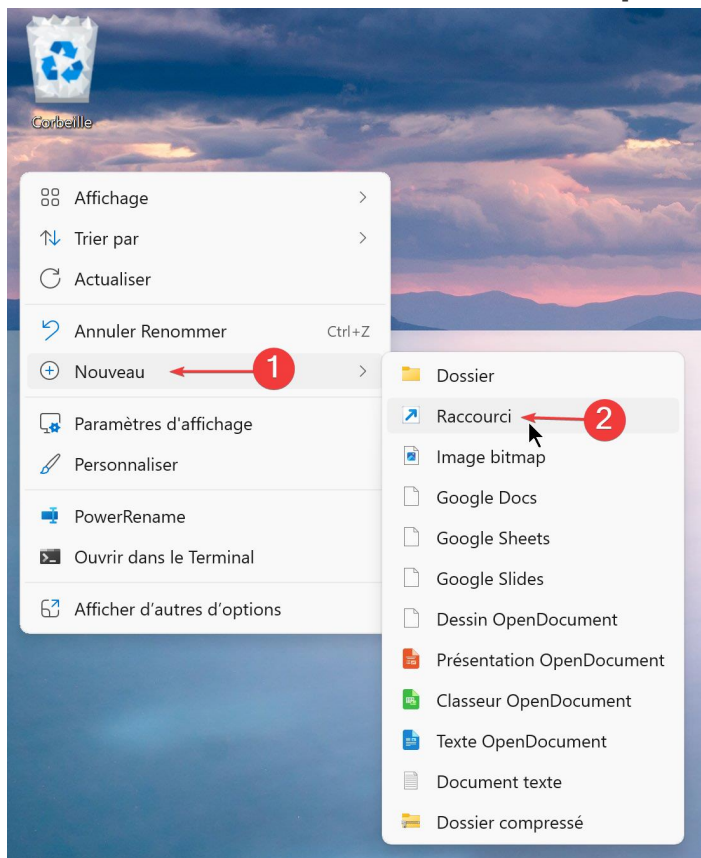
Corbeille

Affichage
Trier par
Actualiser
Annuler Renommer Ctrl+Z
Nouveau
1
Paramètres d'affichage
Personnaliser
PowerRename
Ouvrir dans le Terminal
Afficher d’autres d’options

Dossier
Raccourci
2
Image bitmap
Google Docs
Google Sheets
Google Slides
Dessin OpenDocument
Présentation OpenDocument
Classeur OpenDocument
Texte OpenDocument
Document texte
Dossier compressé